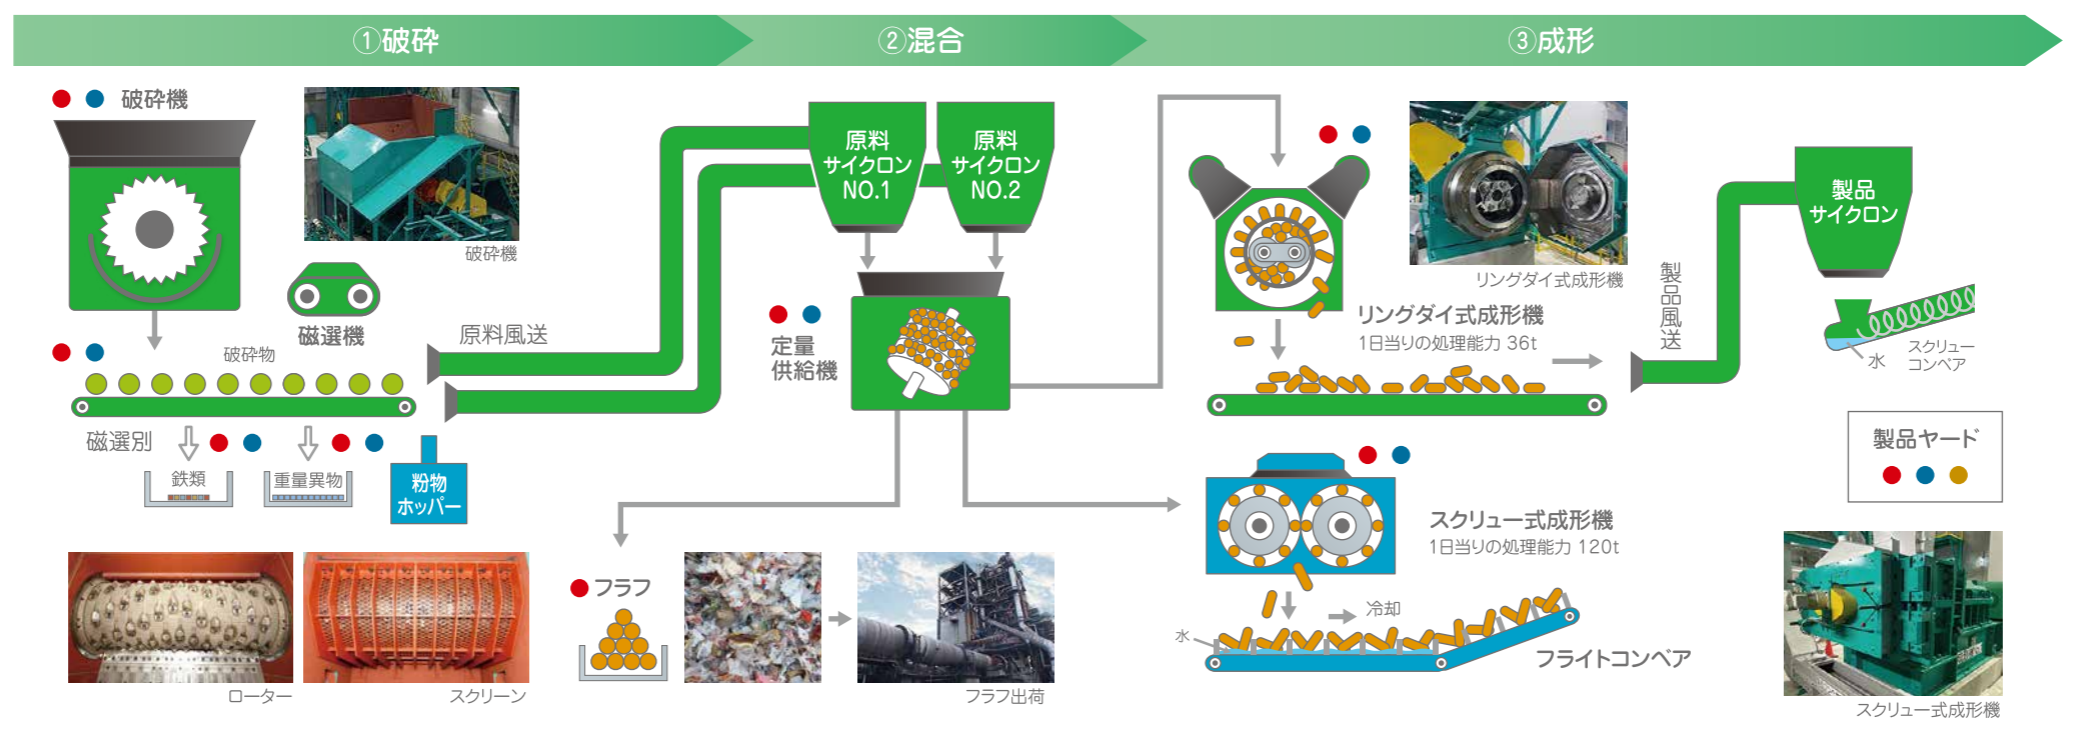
①破砕

②混合

③成形

破砕機

破砕機

磁選機

破砕物

原料風送

磁選別

鉄類

重量異物

粉物ホッパー

ローター

スクリーン

原料サイクロンNO.1

原料サイクロンNO.2

定量供給機

フラフ

フラフ出荷

リングダイ式成形機

リングダイ式成形機

1日当りの処理能力 36t

製品風送

製品サイクロン

水

スクリューコンベア

製品ヤード

スクリュー式成形機

1日当りの処理能力 120t

冷却

水

フライトコンベア

スクリュー式成形機